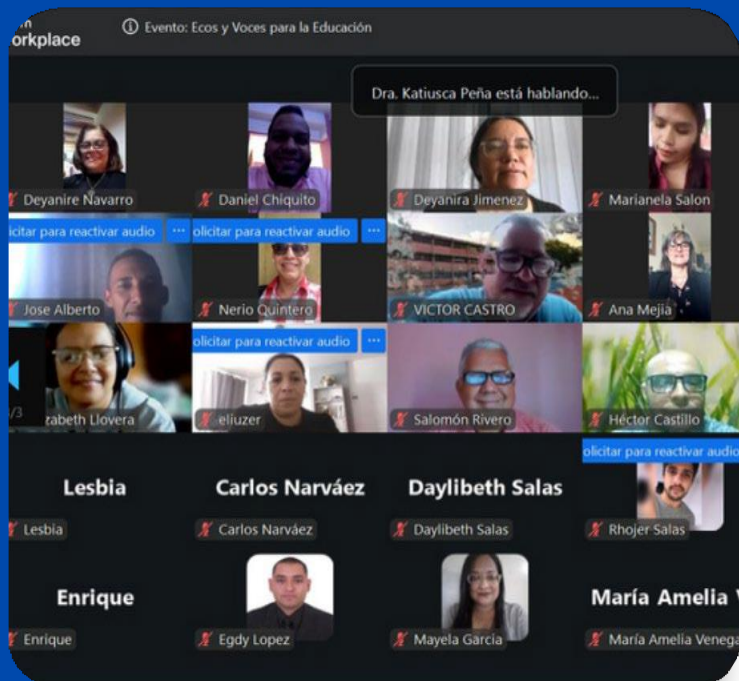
n
orkplace

ⓘ Evento: Ecos y Voces para la Educación

Dra. Katiusca Peña está hablando...

Deyanire Navarro

Daniel Chiquito

Deyanira Jimenez

Marianela Salon

olicitar para reactivar audio ...

olicitar para reactivar audio ...

Jose Alberto

Nerio Quintero

VICTOR CASTRO

Ana Mejía

olicitar para reactivar audio ...

/3

zabeth Llovera

eliuzer

Salomón Rivero

Héctor Castillo

olicitar para reactivar audio

Lesbia

Carlos Narváez

Daylibeth Salas

Lesbia

Carlos Narváez

Daylibeth Salas

Rhojer Salas

Enrique

María Amelia V

Enrique

Egdy Lopez

Mayela Garcia

María Amelia Venega